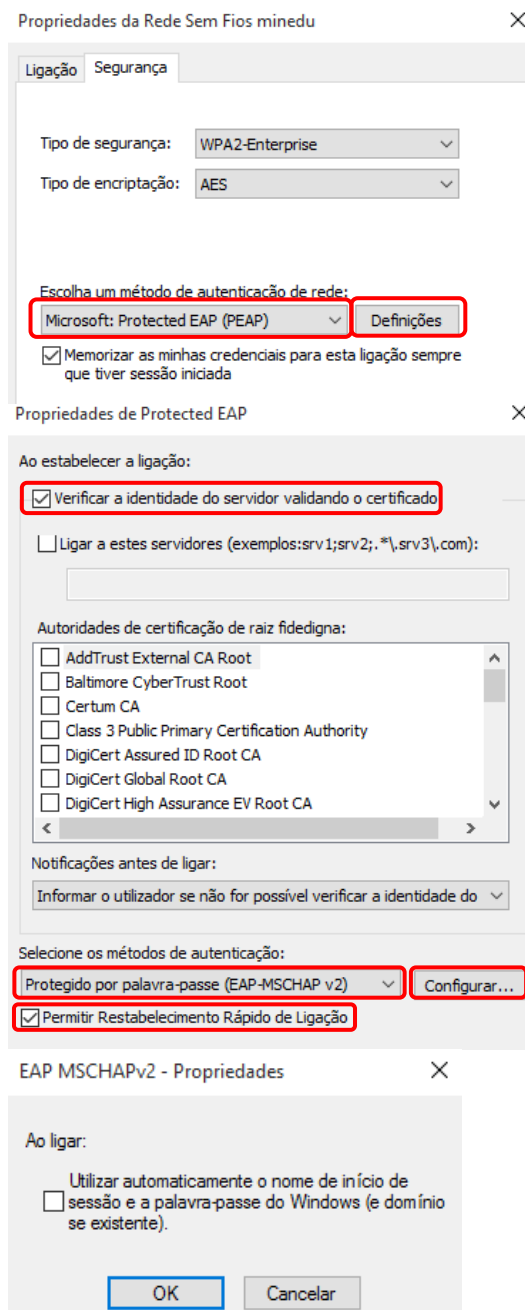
Propriedades da Rede Sem Fios minedu ×

Ligação Segurança

Tipo de segurança: WPA2-Enterprise

Tipo de encriptação: AES

Escolha um método de autenticação de rede:

Microsoft: Protected EAP (PEAP) Definições

☑ Memorizar as minhas credenciais para esta ligação sempre que tiver sessão iniciada

Propriedades de Protected EAP ×

Ao estabelecer a ligação:

☑ Verificar a identidade do servidor validando o certificado

☐ Ligar a estes servidores (exemplos:srv1;srv2;.*\.srv3\.com):

Autoridades de certificação de raiz fidedigna:

☐ AddTrust External CA Root
☐ Baltimore CyberTrust Root
☐ Certum CA
☐ Class 3 Public Primary Certification Authority
☐ DigiCert Assured ID Root CA
☐ DigiCert Global Root CA
☐ DigiCert High Assurance EV Root CA

Notificações antes de ligar:

Informar o utilizador se não for possível verificar a identidade do

Selecione os métodos de autenticação:

Protegido por palavra-passe (EAP-MSCHAP v2) Configurar...

☑ Permitir Restabelecimento Rápido de Ligação

EAP MSCHAPv2 - Propriedades ×

Ao ligar:

☐ Utilizar automaticamente o nome de início de sessão e a palavra-passe do Windows (e domínio se existente).

OK Cancelar